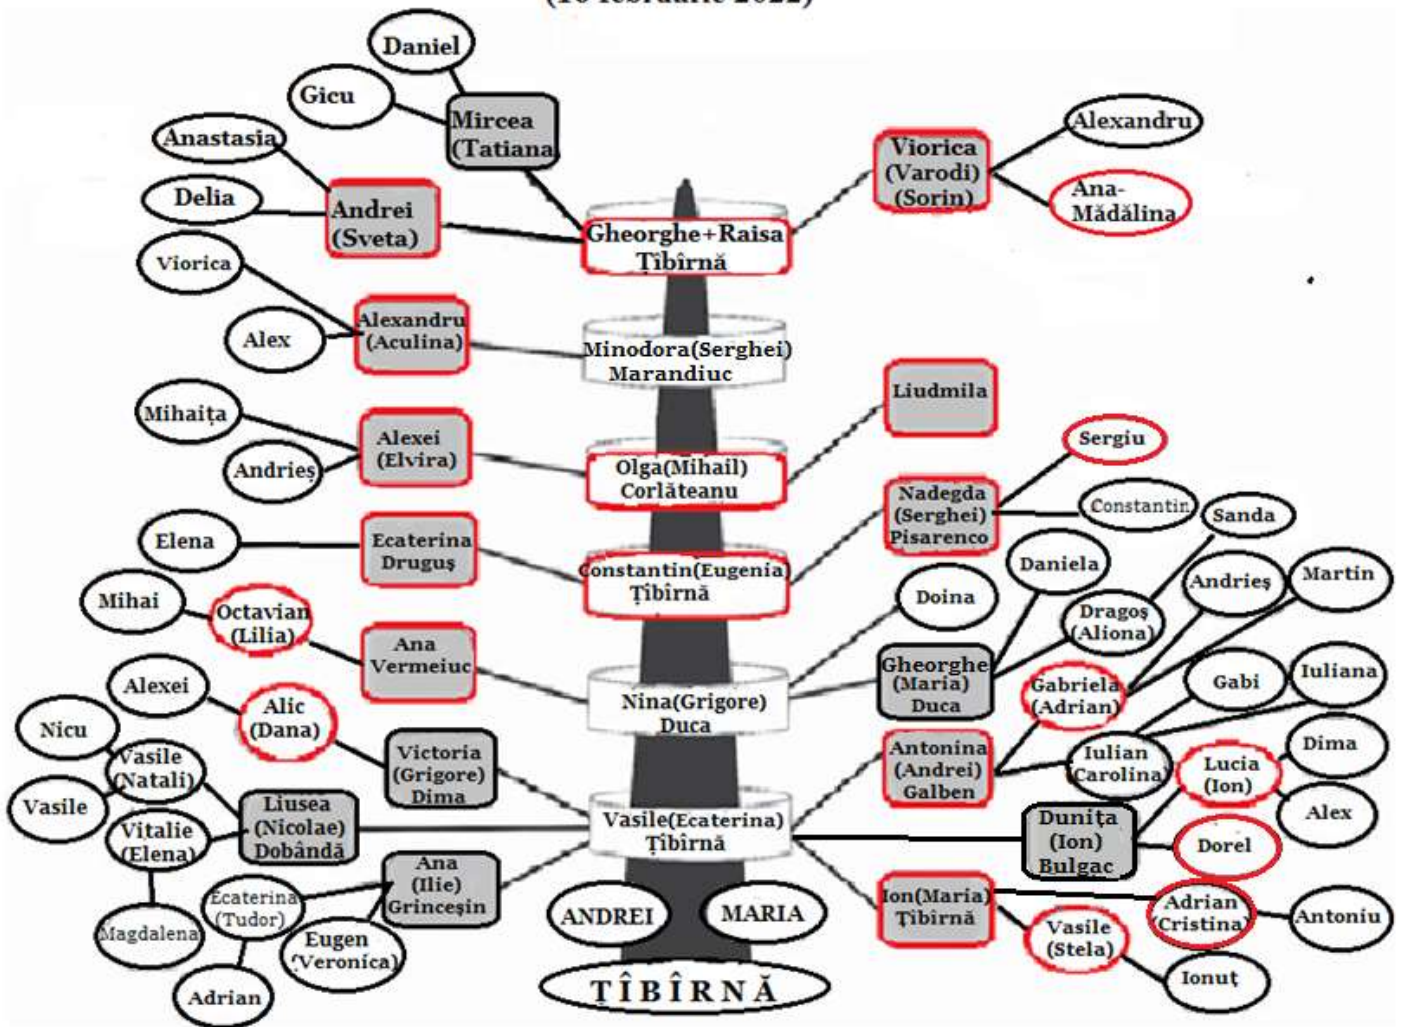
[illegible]

Daniel
Gicu
Mircea (Tatiana)
Anastasia
Delia
Andrei (Sveta)
Viorica (Varodi) (Sorin)
Alexandru
Ana-Mădălina
Gheorghe+Raisa Țîbîrnă
Viorica
Alex
Alexandru (Aculina)
Minodora(Serghei) Marandiuc
Liudmila
Mihaița
Andrieș
Alexei (Elvira)
Olga(Mihail) Corlăteanu
Sergiu
Nadegda (Serghei) Pisarenco
Constantin
Sanda
Elena
Ecaterina Druguș
Constantin(Eugenia) Țîbîrnă
Daniela
Doina
Andrieș
Martin
Mihai
Octavian (Lilia)
Ana Vermeiuc
Dragoș (Aliona)
Gheorghe (Maria) Duca
Nina(Grigore) Duca
Gabriela (Adrian)
Gabi
Iuliana
Alexei
Alic (Dana)
Nicu
Vasile (Natali)
Victoria (Grigore) Dima
Antonina (Andrei) Galben
Iulian Carolina
Lucia (Ion)
Dima
Vasile
Vitalie (Elena)
Liusea (Nicolae) Dobândă
Vasile(Ecaterina) Țîbîrnă
Dunița (Ion) Bulgac
Alex
Dorel
Ecaterina (Tudor)
Ana (Ilie) Grinceșin
Magdalena
Eugen (Veronica)
Adrian
ANDREI
MARIA
Ion(Maria) Țîbîrnă
Adrian (Cristina)
Antoniu
Vasile (Stela)
Ionuț
ȚÎBÎRNĂ